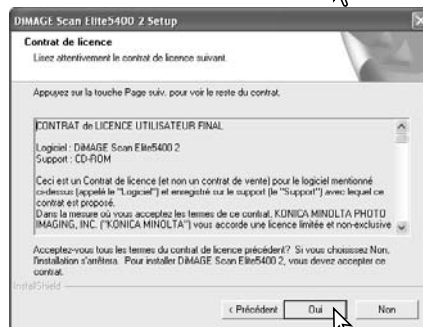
DiMAGE Scan Elite5400 2 Setup

Contrat de licence

Lisez attentivement le contrat de licence suivant.

Appuyez sur la touche Page suiv. pour voir le reste du contrat.

CONTRAT de LICENCE UTILISATEUR FINAL

Logiciel : DiMAGE Scan Elite5400 2
Support : CD-ROM

Ceci est un Contrat de licence (et non un contrat de vente) pour le logiciel mentionné ci-dessus (appelé le "Logiciel") et enregistré sur le support (le "Support") avec lequel ce contrat est proposé.
Dans la mesure où vous acceptez les termes de ce contrat, KONICA MINOLTA PHOTO IMAGING, INC. ("KONICA MINOLTA") vous accorde une licence limitée et non-exclusive

Acceptez-vous tous les termes du contrat de licence précédent? Si vous choisissez Non, l'installation s'arrêtera. Pour installer DiMAGE Scan Elite5400 2, vous devez accepter ce contrat.

InstallShield

< Précédent | Oui | Non